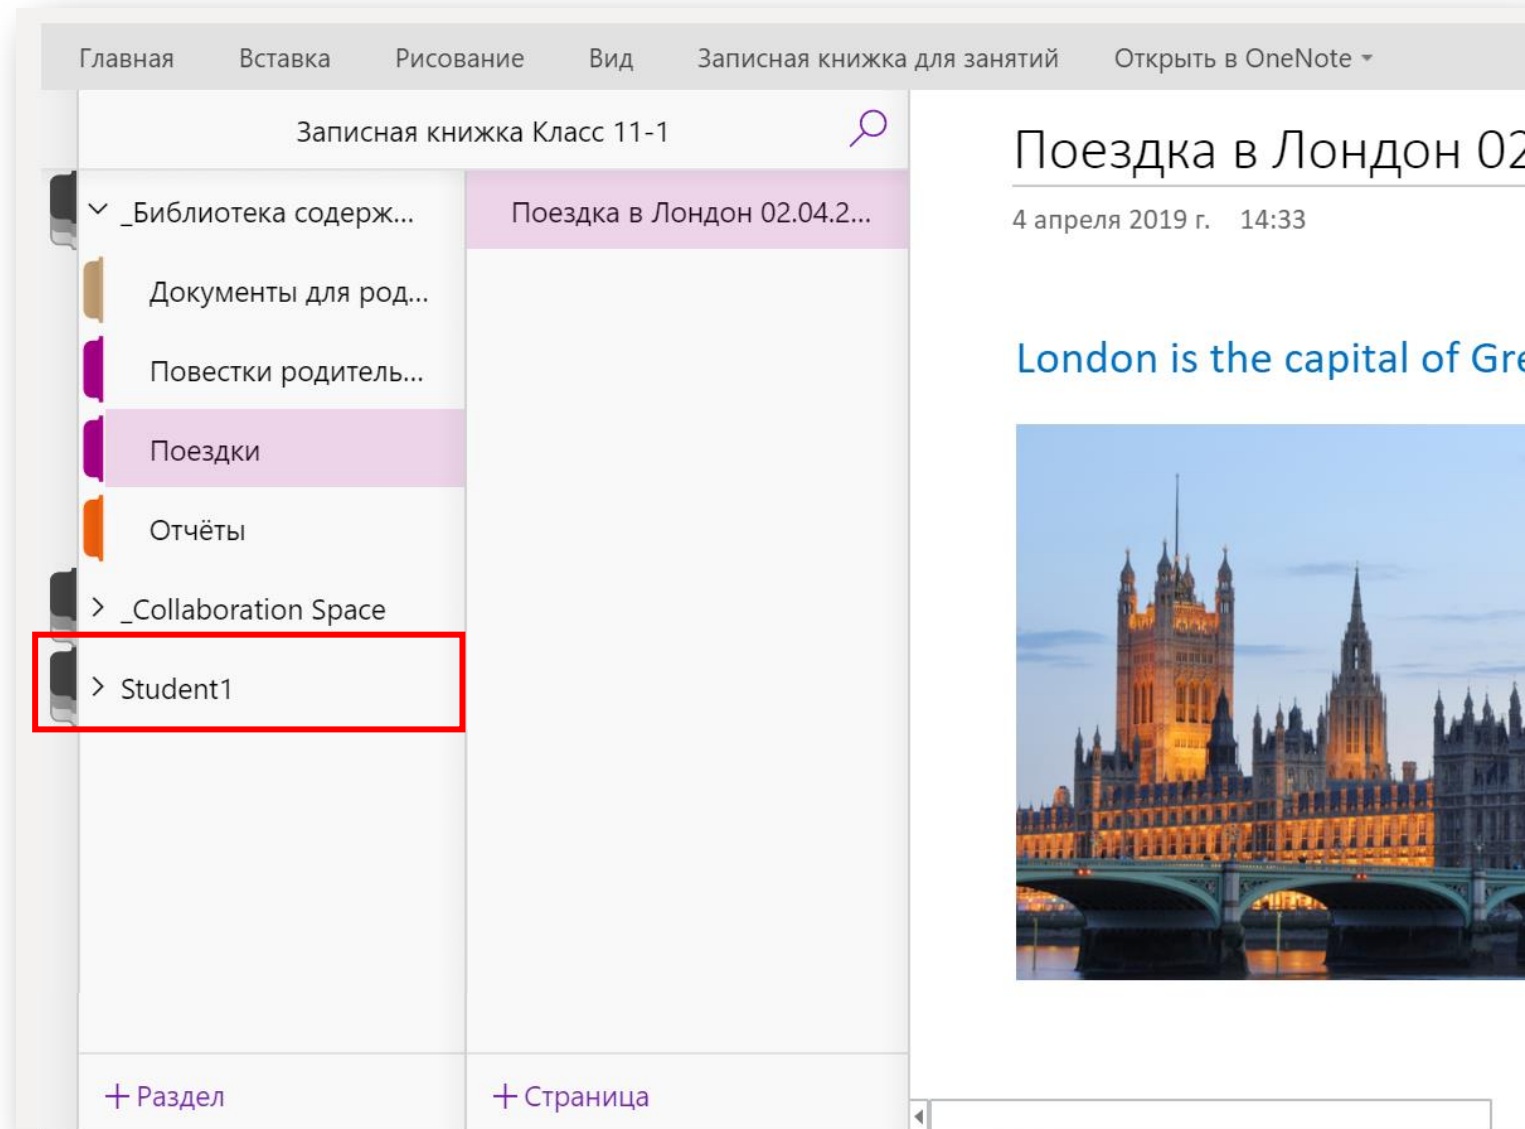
Главная Вставка Рисование Вид Записная книжка для занятий Открыть в OneNote

Записная книжка Класс 11-1

_Библиотека содерж...

Документы для род...

Повестки родитель...

Поездки

Отчёты

_Collaboration Space

Student1

Поездка в Лондон 02.04.2...

Поездка в Лондон 02

4 апреля 2019 г. 14:33

London is the capital of Gre

+ Раздел

+ Страница